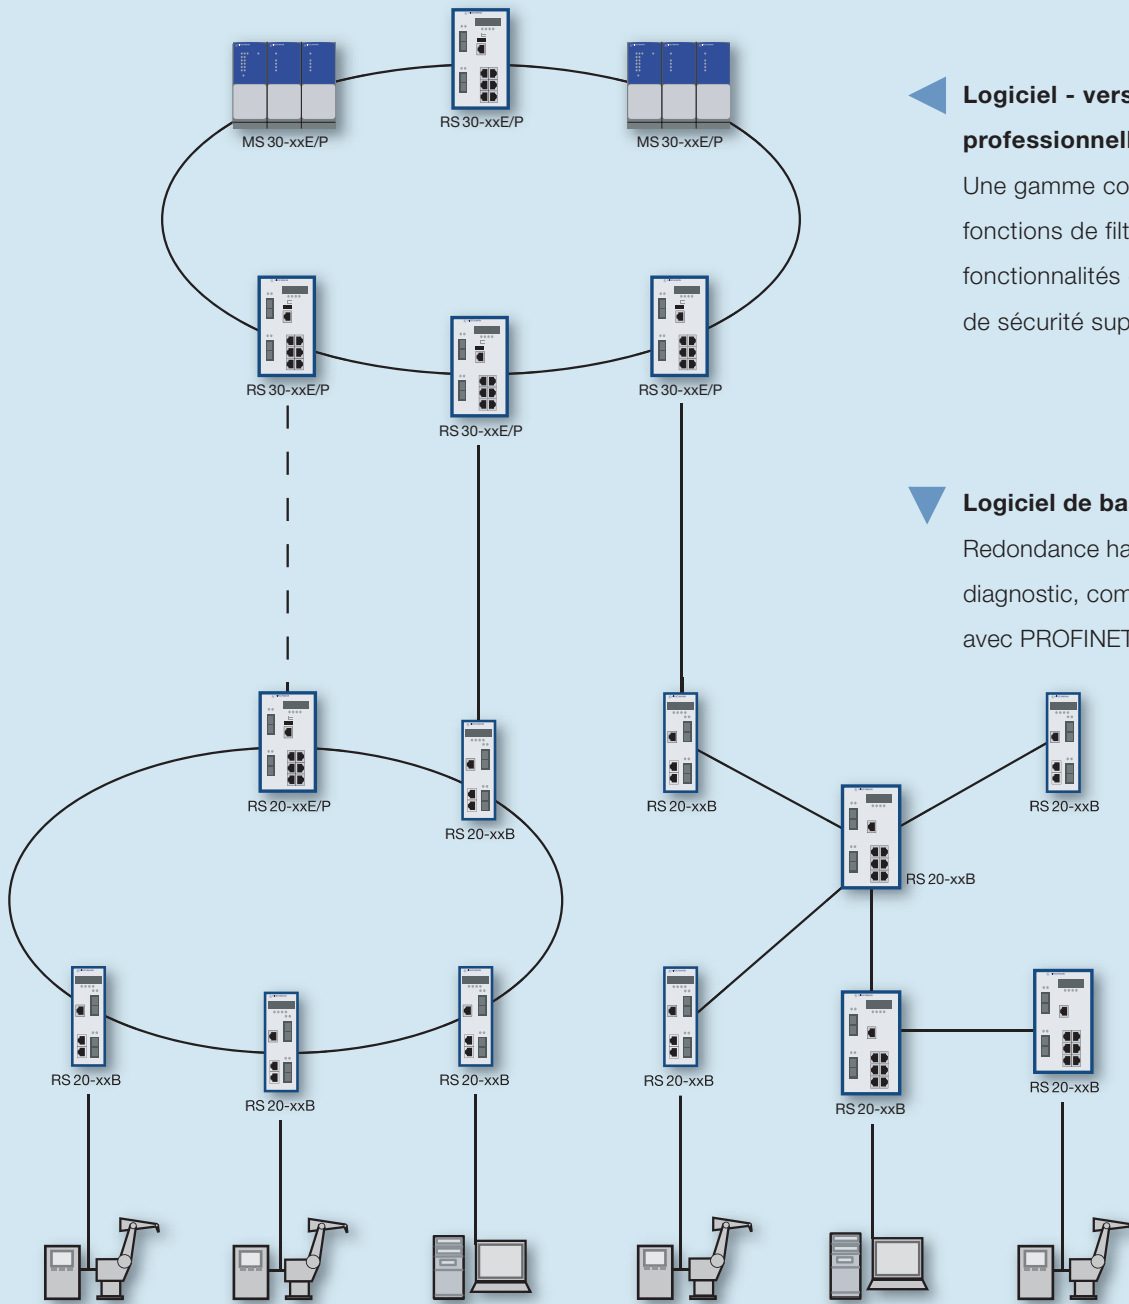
MS 30-xxE/P
RS 30-xxE/P
MS 30-xxE/P

Logiciel - vers
professionnell
Une gamme co
fonctions de filt
fonctionnalités
de sécurité sup

RS 30-xxE/P
RS 30-xxE/P
RS 30-xxE/P

Logiciel de ba
Redondance ha
diagnostic, com
avec PROFINET

RS 20-xxE/P
RS 20-xxB
RS 20-xxB
RS 20-xxB
RS 20-xxB
RS 20-xxB
RS 20-xxB
RS 20-xxB
RS 20-xxB
RS 20-xxB
RS 20-xxB